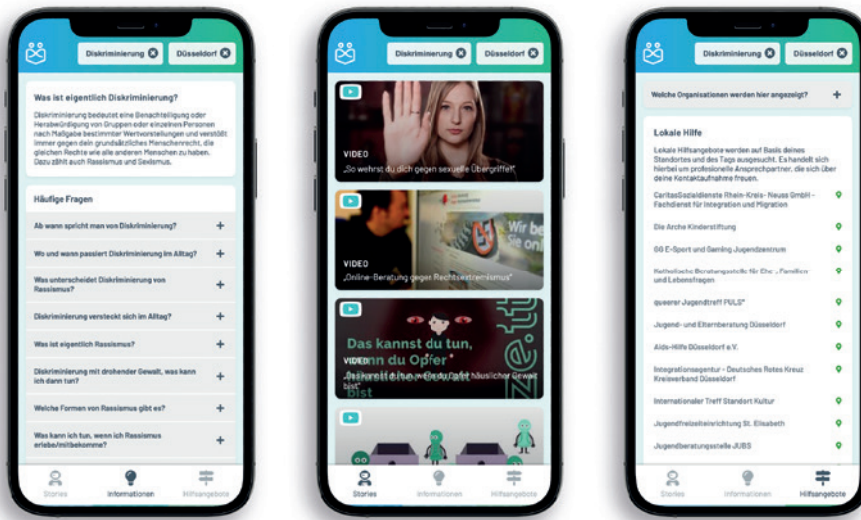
Diskriminierung ⊗ Düsseldorf ⊗

Was ist eigentlich Diskriminierung?

Diskriminierung bedeutet eine Benachteiligung oder Herabwürdigung von Gruppen oder einzelnen Personen nach Maßgabe bestimmter Wertvorstellungen und verstößt immer gegen den grundsätzlichen Menschenrecht, die gleichen Rechte wie alle anderen Menschen zu haben. Dazu zählt auch Rassismus und Sexismus.

Häufige Fragen

Ab wann spricht man von Diskriminierung? +

Wo und wann passiert Diskriminierung im Alltag? +

Was unterscheidet Diskriminierung von Rassismus? +

Diskriminierung versteckt sich im Alltag? +

Was ist eigentlich Rassismus? +

Diskriminierung mit drohender Gewalt, was kann ich dann tun? +

Welche Formen von Rassismus gibt es? +

Was kann ich tun, wenn ich Rassismus erlebe/mitbekomme? +

Stories Informationen Hilfsangebote

Diskriminierung ⊗ Düsseldorf ⊗

VIDEO
„So wehrst du dich gegen sexuelle Übergriffe"

Wir bo
VIDEO
„Online-Beratung gegen Rechtsextremismus"

Das kannst du tun, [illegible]nn du Opfer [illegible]
VIDEO
„Das kannst du tun, wenn du Opfer häuslicher Gewalt bist"

Stories Informationen Hilfsangebote

Diskriminierung ⊗ Düsseldorf ⊗

Welche Organisationen werden hier angezeigt? +

Lokale Hilfe

Lokale Hilfsangebote werden auf Basis deines Standortes und des Tags ausgesucht. Es handelt sich hierbei um professionelle Ansprechpartner, die sich über deine Kontaktaufnahme freuen.

CaritasSozialdienste Rhein-Kreis-Neuss GmbH - Fachdienst für Integration und Migration

Die Arche Kinderstiftung

GG E-Sport und Gaming Jugendzentrum

Katholische Beratungsstelle für Ehe-, Familien- und Lebensfragen

queerer Jugendtreff PULS*

Jugend- und Elternberatung Düsseldorf

Aids-Hilfe Düsseldorf e.V.

Integrationsagentur - Deutsches Rotes Kreuz Kreisverband Düsseldorf

Internationaler Treff Standort Kultur

Jugendfreizeiteinrichtung St. Elisabeth

Jugendberatungsstelle JUBS

Stories Informationen Hilfsangebote